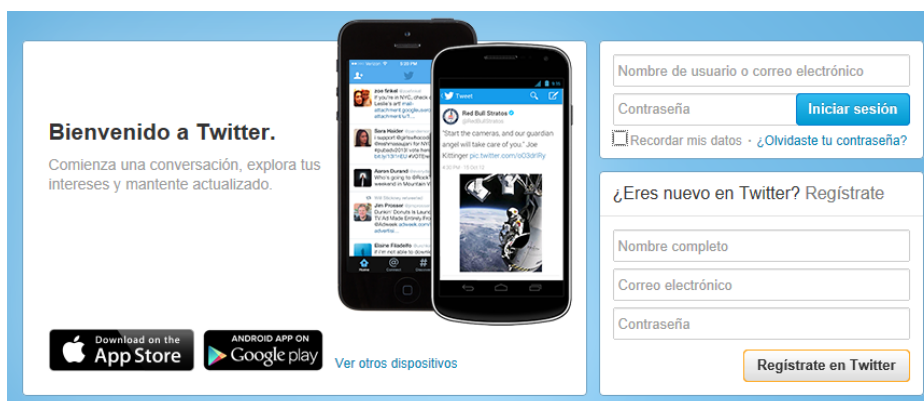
Bienvenido a Twitter.

Comienza una conversación, explora tus intereses y mantente actualizado.

Tweet

Red Bull Stratos
@RedBullStratos

"Start the cameras, and our guardian angel will take care of you." Joe Kittinger pic.twitter.com/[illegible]

Joe finkel
Sara Haider
Aaron Durand
Jim Prosser
Elaine Filadelfo

Home
Connect
Discover

Download on the
App Store

ANDROID APP ON
Google play

Ver otros dispositivos

Nombre de usuario o correo electrónico

Contraseña

Iniciar sesión

Recordar mis datos · ¿Olvidaste tu contraseña?

¿Eres nuevo en Twitter? Regístrate

Nombre completo

Correo electrónico

Contraseña

Regístrate en Twitter